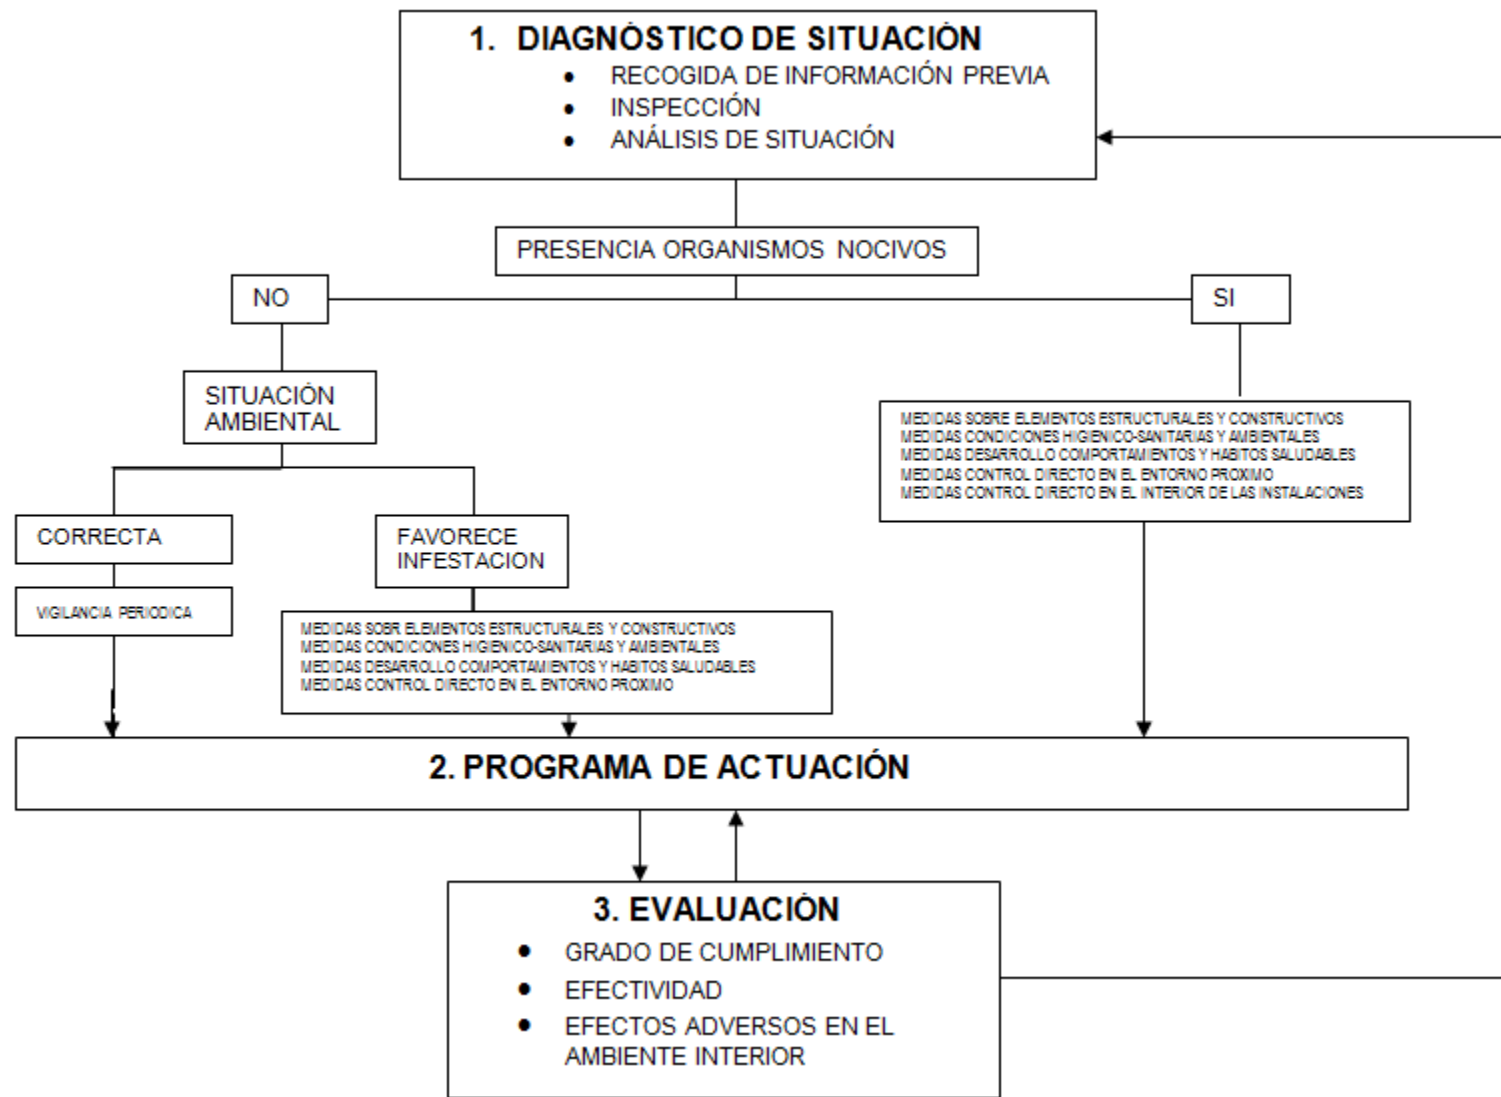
1. DIAGNÒSTICO DE SITUACIÓN
- RECOGIDA DE INFORMACIÓN PREVIA
- INSPECCIÓN
- ANÁLISIS DE SITUACIÓN

PRESENCIA ORGANISMOS NOCIVOS

NO

SI

SITUACIÓN AMBIENTAL

MEDIDAS SOBRE ELEMENTOS ESTRUCTURALES Y CONSTRUCTIVOS
MEDIDAS CONDICIONES HIGIENICO-SANITARIAS Y AMBIENTALES
MEDIDAS DESARROLLO COMPORTAMIENTOS Y HABITOS SALUDABLES
MEDIDAS CONTROL DIRECTO EN EL ENTORNO PROXIMO
MEDIDAS CONTROL DIRECTO EN EL INTERIOR DE LAS INSTALACIONES

CORRECTA

FAVORECE INFESTACION

VIGILANCIA PERIODICA

MEDIDAS SOBR ELEMENTOS ESTRUCTURALES Y CONSTRUCTIVOS
MEDIDAS CONDICIONES HIGIENICO-SANITARIAS Y AMBIENTALES
MEDIDAS DESARROLLO COMPORTAMIENTOS Y HABITOS SALUDABLES
MEDIDAS CONTROL DIRECTO EN EL ENTORNO PROXIMO

2. PROGRAMA DE ACTUACIÓN

3. EVALUACIÓN
- GRADO DE CUMPLIMIENTO
- EFECTIVIDAD
- EFECTOS ADVERSOS EN EL AMBIENTE INTERIOR